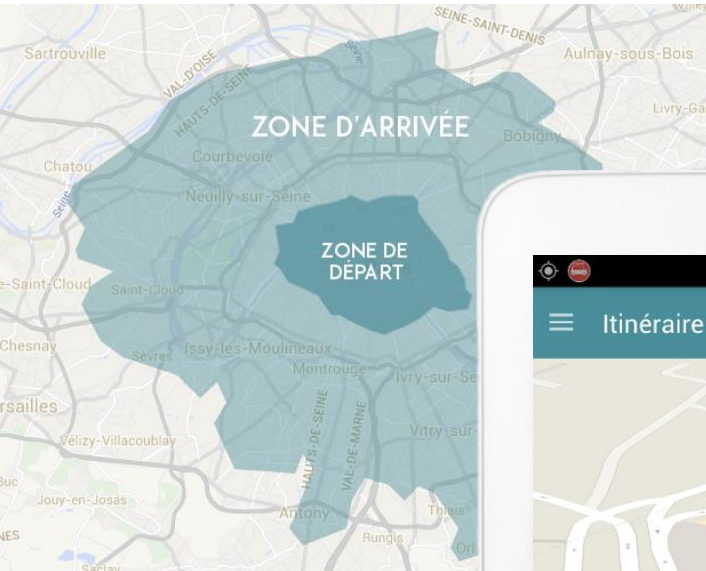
SEINE-SAINT-DENIS
Sartrouville
Aulnay-sous-Bois
VAL-D'OISE
HAUTS-DE-SEINE
Livry-Ga
ZONE D'ARRIVÉE
Bobigny
Chatou
Courbevoie
Seine
Neuilly-sur-Seine
ZONE DE DÉPART
-Saint-Cloud
Saint-Cloud
Chesnay
Sèvres
Issy-les-Moulineaux
Itinéraire
Montrouge
Ivry-sur-Se
rsailles
HAUTS-DE-SEINE
VAL-DE-MARNE
Vitry-sur
Vélizy-Villacoublay
Buc
Jouy-en-Josas
Antony
Thiais
NES
Rungis
Orl
Saclay